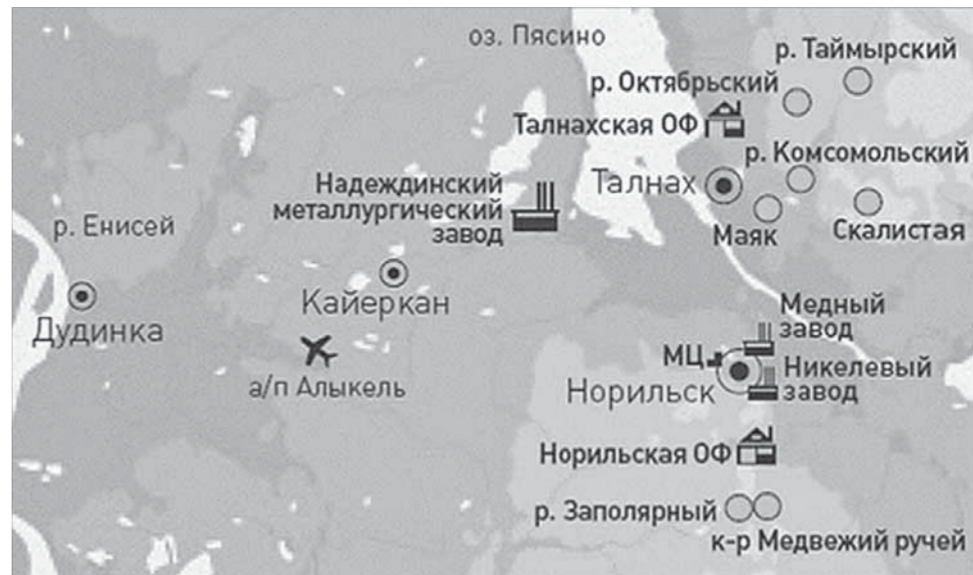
оз. Пясино

р. Таймырский

р. Октябрьский

Талнахская ОФ

р. Комсомольский

Талнах

Надеждинский металлургический завод

Маяк

Скалистая

р. Енисей

Кайеркан

Дудинка

Медный завод

МЦ

Никелевый завод

а/п Алыкель

Норильск

Норильская ОФ

р. Заполярный

к-р Медвежий ручей